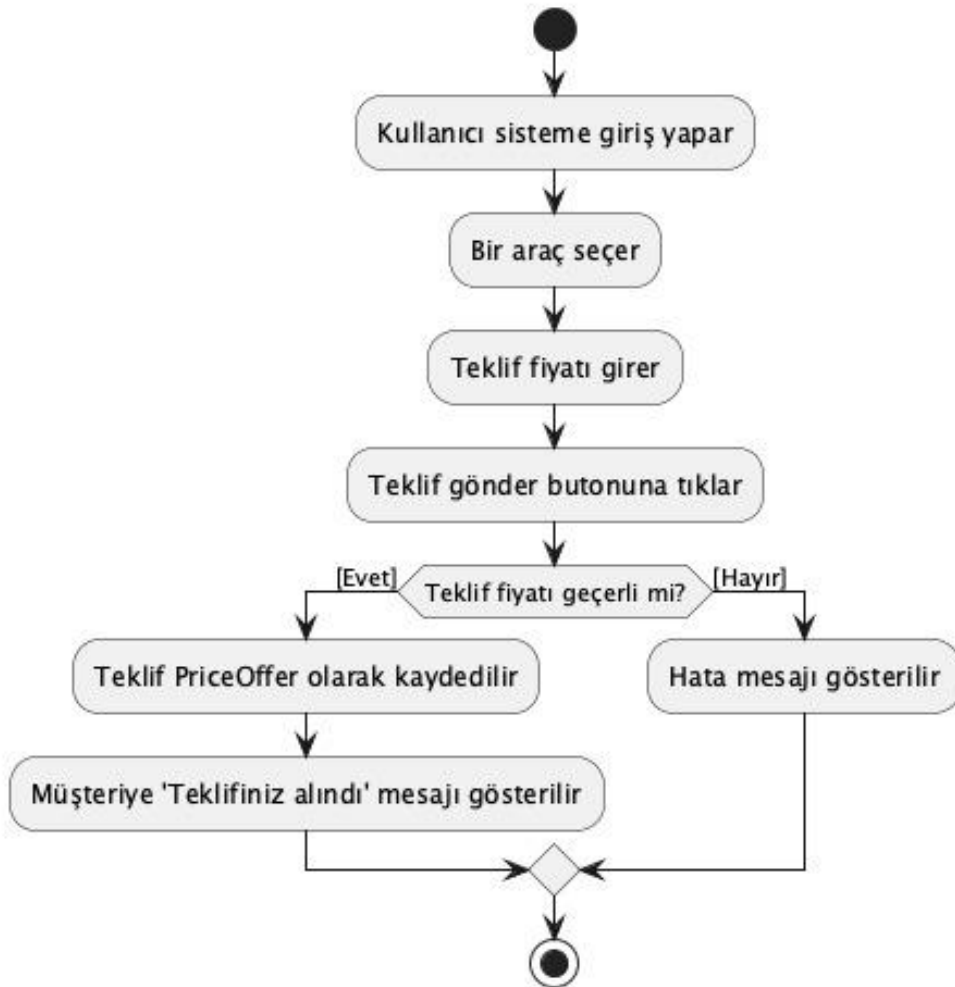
Kullanıcı sisteme giriş yapar

Bir araç seçer

Teklif fiyatı girer

Teklif gönder butonuna tıklar

[Evet]

Teklif fiyatı geçerli mi?

[Hayır]

Teklif PriceOffer olarak kaydedilir

Hata mesajı gösterilir

Müşteriye 'Teklifiniz alındı' mesajı gösterilir